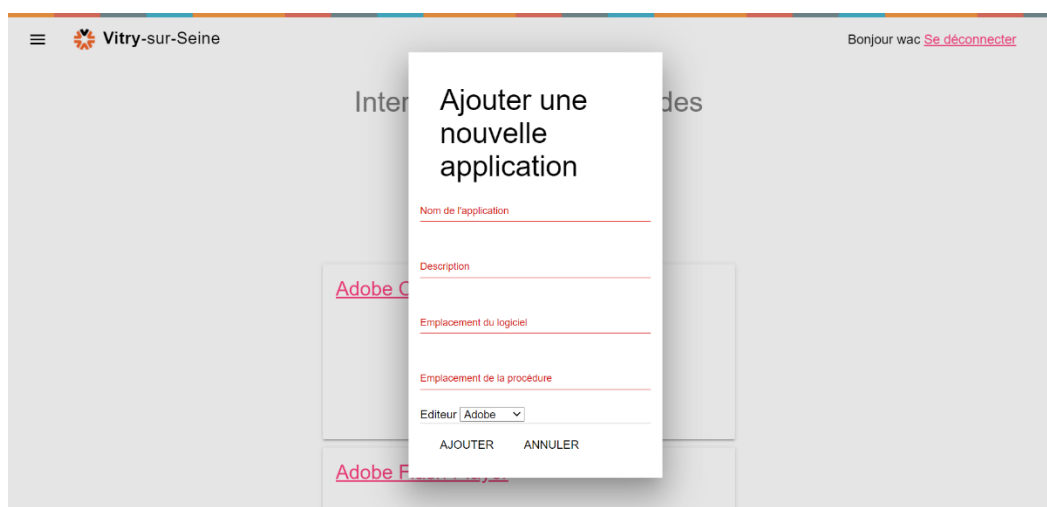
Vitry-sur-Seine

Bonjour wac Se déconnecter

Inter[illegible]des

Ajouter une nouvelle application

Nom de l'application

Description

Emplacement du logiciel

Emplacement de la procédure

Editeur Adobe

AJOUTER ANNULER

Adobe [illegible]

Adobe F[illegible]